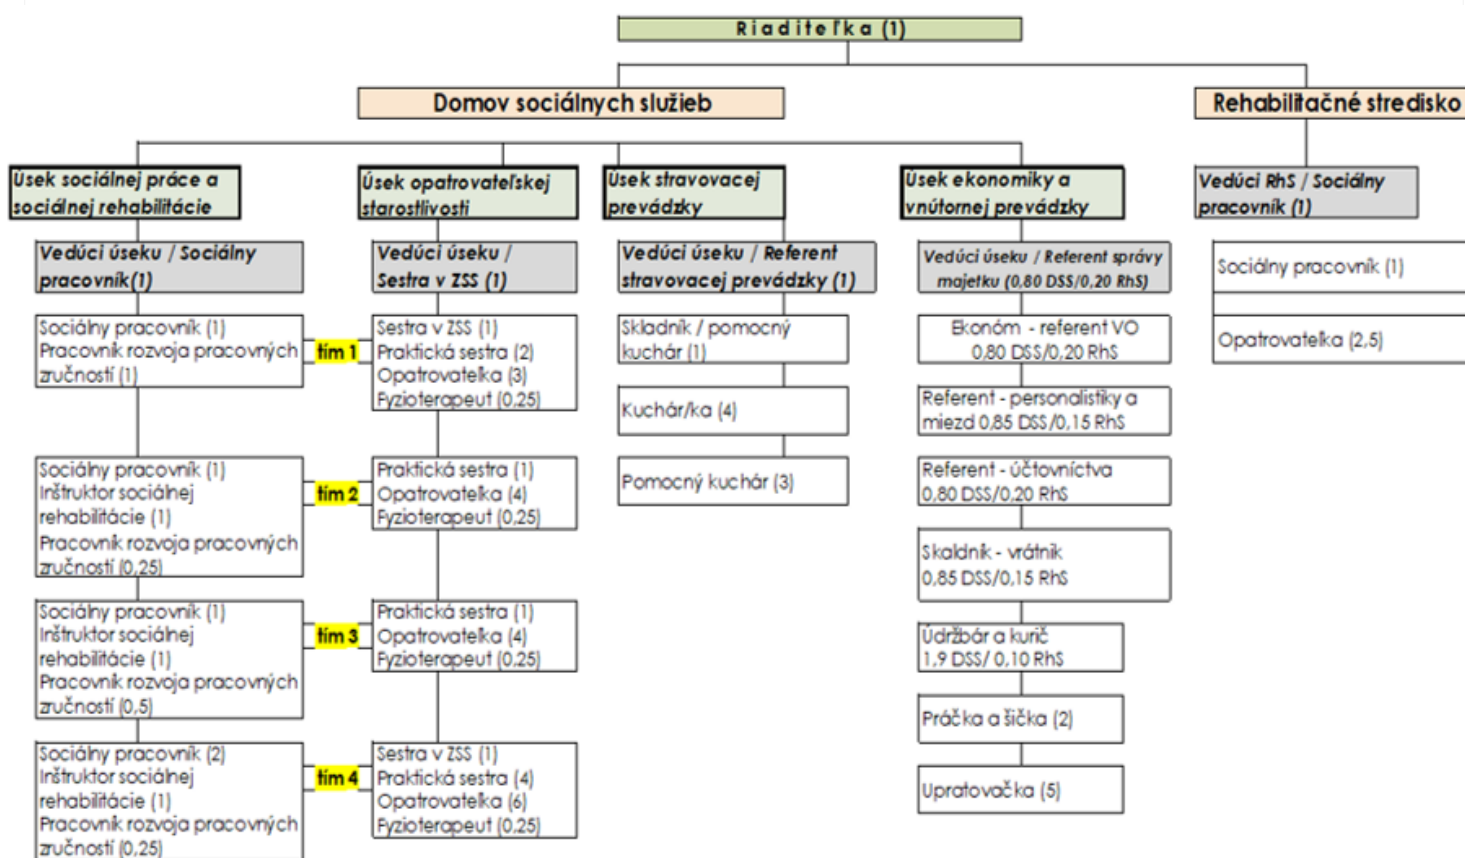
Riaditeľka (1)

Domov sociálnych služieb

Rehabilitačné stredisko

Úsek sociálnej práce a sociálnej rehabilitácie

Vedúci úseku / Sociálny pracovník(1)

Sociálny pracovník (1)
Pracovník rozvoja pracovných zručností (1)

tím 1

Sociálny pracovník (1)
Inštruktor sociálnej rehabilitácie (1)
Pracovník rozvoja pracovných zručností (0,25)

tím 2

Sociálny pracovník (1)
Inštruktor sociálnej rehabilitácie (1)
Pracovník rozvoja pracovných zručností (0,5)

tím 3

Sociálny pracovník (2)
Inštruktor sociálnej rehabilitácie (1)
Pracovník rozvoja pracovných zručností (0,25)

tím 4

Úsek opatrovateľskej starostlivosti

Vedúci úseku / Sestra v ZSS (1)

Sestra v ZSS (1)
Praktická sestra (2)
Opatrovateľka (3)
Fyzioterapeut (0,25)

Praktická sestra (1)
Opatrovateľka (4)
Fyzioterapeut (0,25)

Praktická sestra (1)
Opatrovateľka (4)
Fyzioterapeut (0,25)

Sestra v ZSS (1)
Praktická sestra (4)
Opatrovateľka (6)
Fyzioterapeut (0,25)

Úsek stravovacej prevádzky

Vedúci úseku / Referent stravovacej prevádzky (1)

Skladník / pomocný kuchár (1)

Kuchár/ka (4)

Pomocný kuchár (3)

Úsek ekonomiky a vnútornej prevádzky

Vedúci úseku / Referent správy majetku (0,80 DSS/0,20 RhS)

Ekonóm - referent VO 0,80 DSS/0,20 RhS

Referent - personalistiky a miezd 0,85 DSS/0,15 RhS

Referent - účtovníctva 0,80 DSS/0,20 RhS

Skaldník - vrátnik 0,85 DSS/0,15 RhS

Údržbár a kurič 1,9 DSS/ 0,10 RhS

Práčka a šička (2)

Upratovačka (5)

Vedúci RhS / Sociálny pracovník (1)

Sociálny pracovník (1)

Opatrovateľka (2,5)